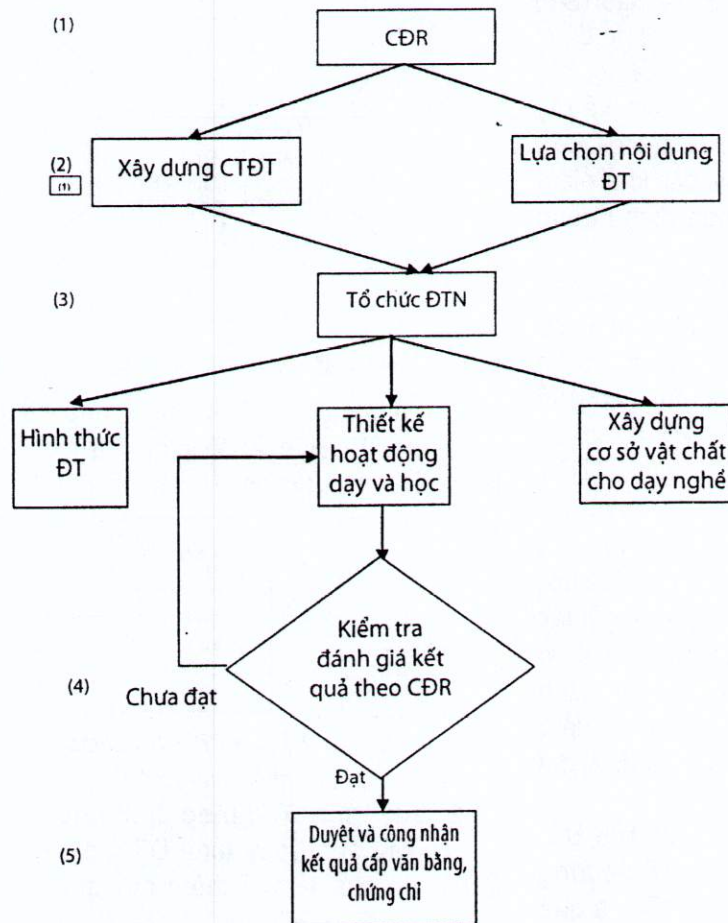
(1)
CĐR

(2)
(1)
Xây dựng CTĐT

Lựa chọn nội dung ĐT

(3)
Tổ chức ĐTN

Hình thức ĐT

Thiết kế hoạt động dạy và học

Xây dựng cơ sở vật chất cho dạy nghề

Kiểm tra đánh giá kết quả theo CĐR

(4)
Chưa đạt

Đạt

(5)
Duyệt và công nhận kết quả cấp văn bằng, chứng chỉ